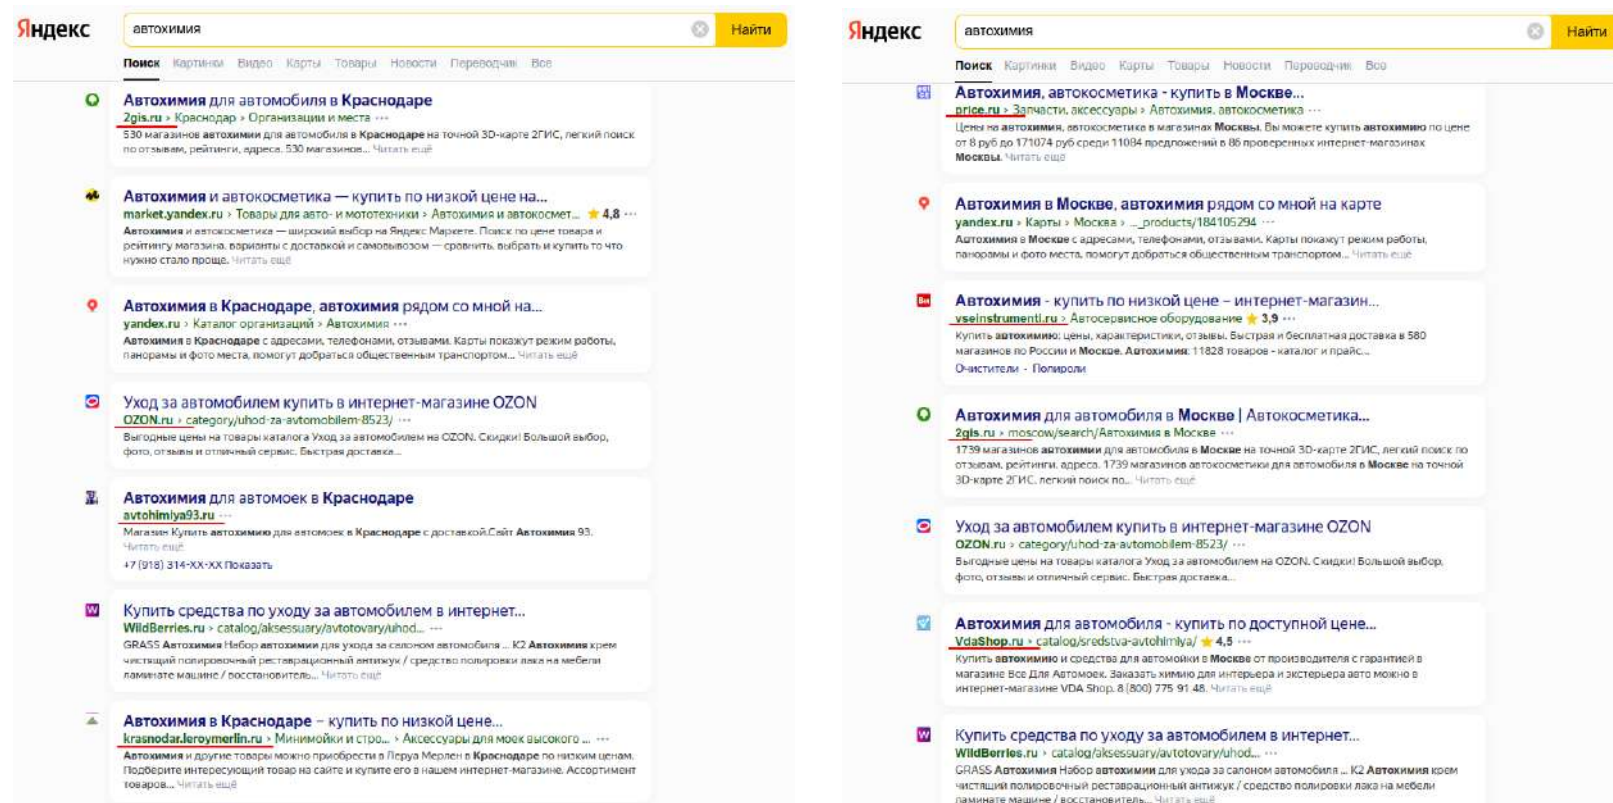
Яндекс автохимия Найти

Поиск Картинки Видео Карты Товары Новости Переводчик Все

Автохимия для автомобиля в Краснодаре
2gis.ru › Краснодар › Организации и места ···
530 магазинов автохимии для автомобиля в Краснодаре на точной 3D-карте 2ГИС, легкий поиск по отзывам, рейтинги, адреса. 530 магазинов... Читать ещё

Автохимия и автокосметика — купить по низкой цене на...
market.yandex.ru › Товары для авто- и мототехники › Автохимия и автокосмет... ★ 4,8 ···
Автохимия и автокосметика — широкий выбор на Яндекс Маркете. Поиск по цене товара и рейтингу магазина, варианты с доставкой и самовывозом — сравнить, выбрать и купить то что нужно стало проще. Читать ещё

Автохимия в Краснодаре, автохимия рядом со мной на...
yandex.ru › Каталог организаций › Автохимия ···
Автохимия в Краснодаре с адресами, телефонами, отзывами. Карты покажут режим работы, панорамы и фото места, помогут добраться общественным транспортом... Читать ещё

Уход за автомобилем купить в интернет-магазине OZON
OZON.ru › category/uhod-za-avtomobilem-8523/ ···
Выгодные цены на товары каталога Уход за автомобилем на OZON. Скидки! Большой выбор, фото, отзывы и отличный сервис. Быстрая доставка...

Автохимия для автомоек в Краснодаре
avtohimiya93.ru ···
Магазин Купить автохимию для автомоек в Краснодаре с доставкой.Сайт Автохимия 93. Читать ещё
+7 (918) 314-XX-XX Показать

Купить средства по уходу за автомобилем в интернет...
WildBerries.ru › catalog/aksessuary/avtotovary/uhod... ···
GRASS Автохимия Набор автохимии для ухода за салоном автомобиля ... K2 Автохимия крем чистящий полировочный реставрационный антижук / средство полировки лака на мебели ламинате машине / восстановитель... Читать ещё

Автохимия в Краснодаре – купить по низкой цене...
krasnodar.leroymerlin.ru › Минимойки и стро... › Аксессуары для моек высокого ... ···
Автохимия и другие товары можно приобрести в Леруа Мерлен в Краснодаре по низким ценам. Подберите интересующий товар на сайте и купите его в нашем интернет-магазине. Ассортимент товаров... Читать ещё

Яндекс автохимия Найти

Поиск Картинки Видео Карты Товары Новости Переводчик Все

Автохимия, автокосметика - купить в Москве...
price.ru › Запчасти, аксессуары › Автохимия, автокосметика ···
Цены на автохимия, автокосметика в магазинах Москвы. Вы можете купить автохимию по цене от 8 руб до 171074 руб среди 11084 предложений в 86 проверенных интернет-магазинах Москвы. Читать ещё

Автохимия в Москве, автохимия рядом со мной на карте
yandex.ru › Карты › Москва › ..._products/184105294 ···
Автохимия в Москве с адресами, телефонами, отзывами. Карты покажут режим работы, панорамы и фото места, помогут добраться общественным транспортом... Читать ещё

Автохимия - купить по низкой цене – интернет-магазин...
vseinstrumenti.ru › Автосервисное оборудование ★ 3,9 ···
Купить автохимию: цены, характеристики, отзывы. Быстрая и бесплатная доставка в 580 магазинов по России и Москве. Автохимия: 11828 товаров - каталог и прайс...
Очистители · Полироли

Автохимия для автомобиля в Москве | Автокосметика...
2gis.ru › moscow/search/Автохимия в Москве ···
1739 магазинов автохимии для автомобиля в Москве на точной 3D-карте 2ГИС, легкий поиск по отзывам, рейтинги, адреса. 1739 магазинов автокосметики для автомобиля в Москве на точной 3D-карте 2ГИС, легкий поиск по... Читать ещё

Уход за автомобилем купить в интернет-магазине OZON
OZON.ru › category/uhod-za-avtomobilem-8523/ ···
Выгодные цены на товары каталога Уход за автомобилем на OZON. Скидки! Большой выбор, фото, отзывы и отличный сервис. Быстрая доставка...

Автохимия для автомобиля - купить по доступной цене...
VdaShop.ru › catalog/sredstva-avtohimiya/ ★ 4,5 ···
Купить автохимию и средства для автомойки в Москве от производителя с гарантией в магазине Все Для Автомоек. Заказать химию для интерьера и экстерьера авто можно в интернет-магазине VDA Shop. 8 (800) 775 91 48. Читать ещё

Купить средства по уходу за автомобилем в интернет...
WildBerries.ru › catalog/aksessuary/avtotovary/uhod... ···
GRASS Автохимия Набор автохимии для ухода за салоном автомобиля ... K2 Автохимия крем чистящий полировочный реставрационный антижук / средство полировки лака на мебели ламинате машине / восстановитель... Читать ещё